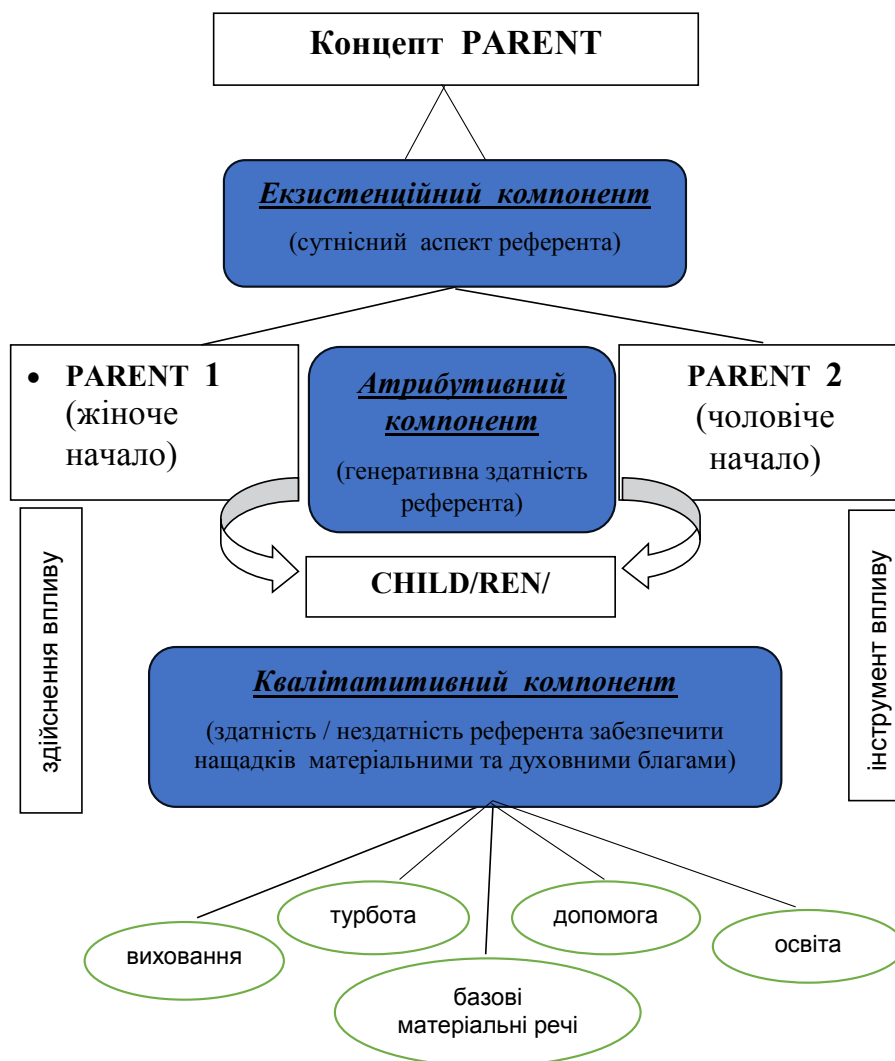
Концепт PARENT

Екзистенційний компонент

(сутнісний аспект референта)

PARENT 1 (жіноче начало)

Атрибутивний компонент

(генеративна здатність референта)

PARENT 2 (чоловіче начало)

здійснення впливу

CHILD/REN/

інструмент впливу

Кваліпатитивний компонент

(здатність / нездатність референта забезпечити нащадків матеріальними та духовними благами)

виховання

турбота

базові матеріальні речі

допомога

освіта